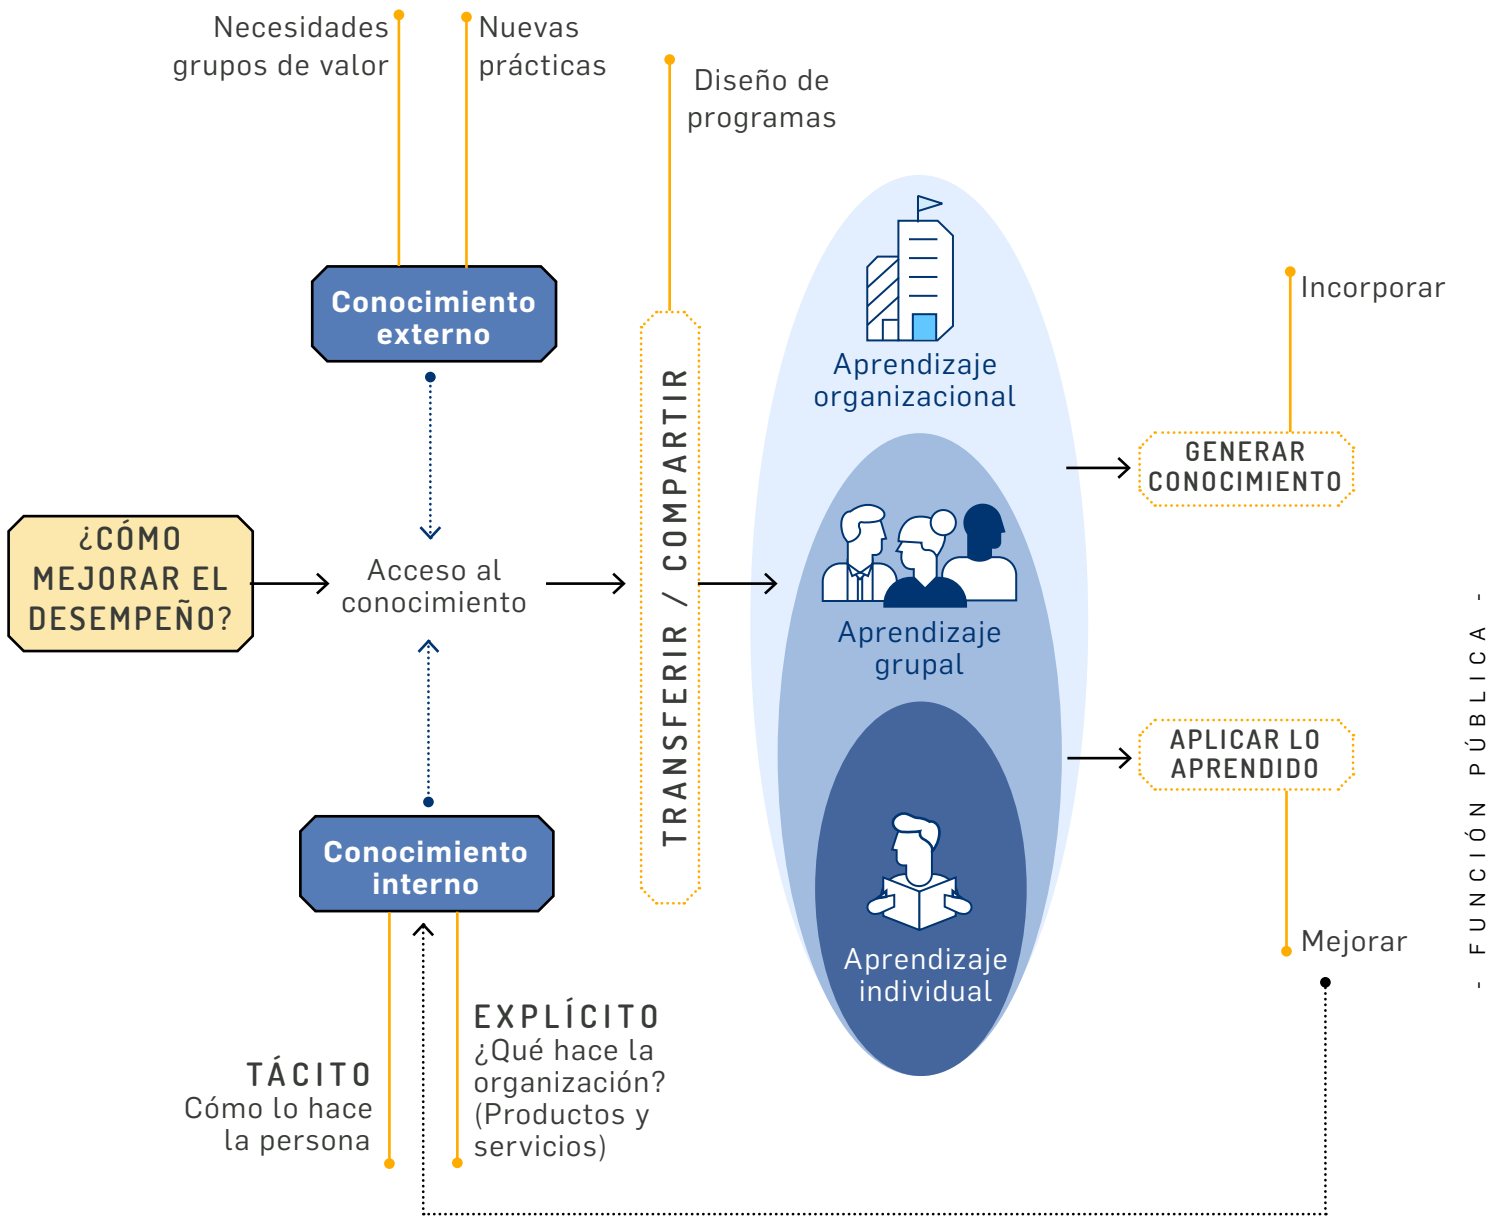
Necesidades grupos de valor

Nuevas prácticas

Diseño de programas

Conocimiento externo

¿CÓMO MEJORAR EL DESEMPEÑO?

Acceso al conocimiento

TRANSFERIR / COMPARTIR

Aprendizaje organizacional

Aprendizaje grupal

Aprendizaje individual

Incorporar

GENERAR CONOCIMIENTO

APLICAR LO APRENDIDO

Mejorar

Conocimiento interno

TÁCITO
Cómo lo hace la persona

EXPLÍCITO
¿Qué hace la organización? (Productos y servicios)

- FUNCIÓN PÚBLICA -